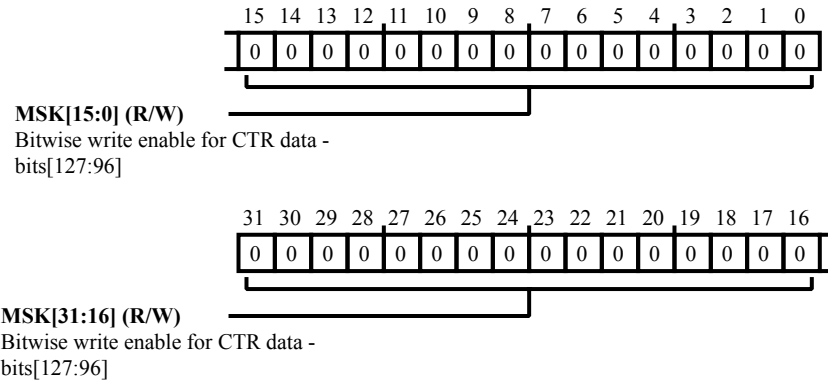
| 15 | 14 | 13 | 12 | 11 | 10 | 9 | 8 | 7 | 6 | 5 | 4 | 3 | 2 | 1 | 0 |
|---|---|---|---|---|---|---|---|---|---|---|---|---|---|---|---|
| 0 | 0 | 0 | 0 | 0 | 0 | 0 | 0 | 0 | 0 | 0 | 0 | 0 | 0 | 0 | 0 |

**MSK[15:0] (R/W)**
Bitwise write enable for CTR data - bits[127:96]

| 31 | 30 | 29 | 28 | 27 | 26 | 25 | 24 | 23 | 22 | 21 | 20 | 19 | 18 | 17 | 16 |
|---|---|---|---|---|---|---|---|---|---|---|---|---|---|---|---|
| 0 | 0 | 0 | 0 | 0 | 0 | 0 | 0 | 0 | 0 | 0 | 0 | 0 | 0 | 0 | 0 |

**MSK[31:16] (R/W)**
Bitwise write enable for CTR data - bits[127:96]